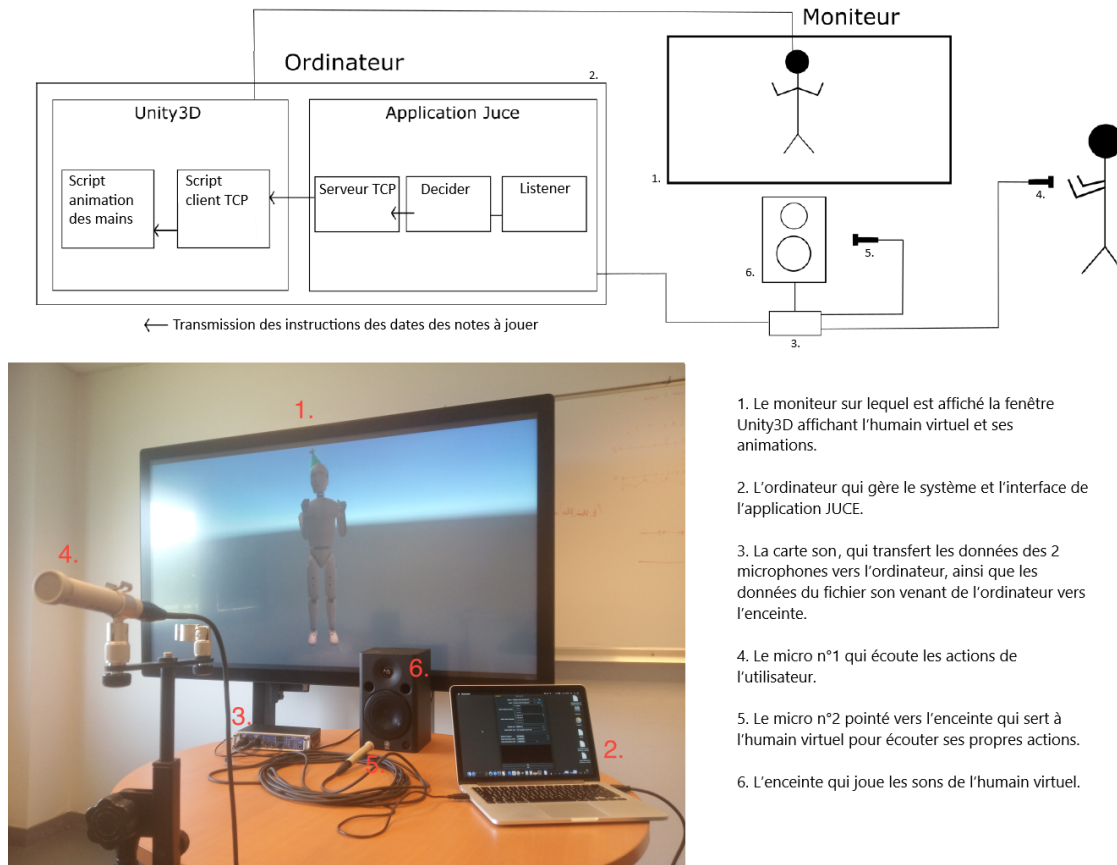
Moniteur

Ordinateur

2.

Unity3D

Application Juce

Script animation des mains

Script client TCP

Serveur TCP

Decider

Listener

1.

4.

5.

6.

3.

⟵ Transmission des instructions des dates des notes à jouer

1.

4.

6.

3.

5.

2.

1. Le moniteur sur lequel est affiché la fenêtre Unity3D affichant l'humain virtuel et ses animations.

2. L'ordinateur qui gère le système et l'interface de l'application JUCE.

3. La carte son, qui transfert les données des 2 microphones vers l'ordinateur, ainsi que les données du fichier son venant de l'ordinateur vers l'enceinte.

4. Le micro n°1 qui écoute les actions de l'utilisateur.

5. Le micro n°2 pointé vers l'enceinte qui sert à l'humain virtuel pour écouter ses propres actions.

6. L'enceinte qui joue les sons de l'humain virtuel.